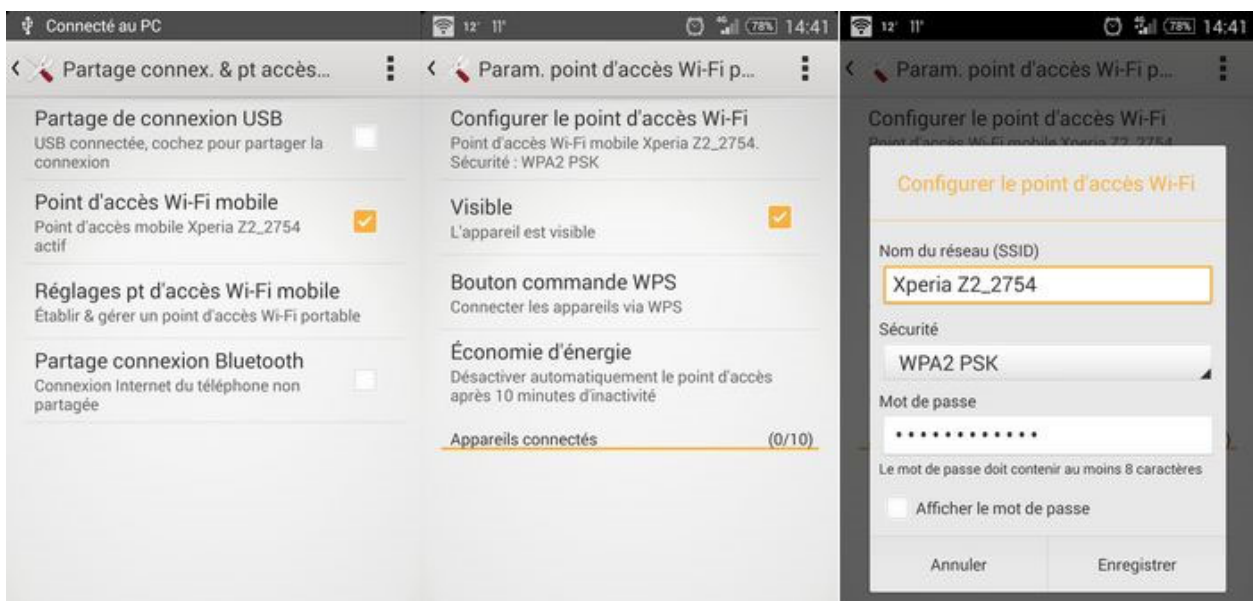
Connecté au PC

Partage connex. & pt accès...

Partage de connexion USB
USB connectée, cochez pour partager la connexion

Point d'accès Wi-Fi mobile
Point d'accès mobile Xperia Z2_2754 actif

Réglages pt d'accès Wi-Fi mobile
Établir & gérer un point d'accès Wi-Fi portable

Partage connexion Bluetooth
Connexion Internet du téléphone non partagée

12' 11' 78% 14:41

Param. point d'accès Wi-Fi p...

Configurer le point d'accès Wi-Fi
Point d'accès Wi-Fi mobile Xperia Z2_2754. Sécurité : WPA2 PSK

Visible
L'appareil est visible

Bouton commande WPS
Connecter les appareils via WPS

Économie d'énergie
Désactiver automatiquement le point d'accès après 10 minutes d'inactivité

Appareils connectés (0/10)

12' 11' 78% 14:41

Param. point d'accès Wi-Fi p...

Configurer le point d'accès Wi-Fi
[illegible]

Configurer le point d'accès Wi-Fi

Nom du réseau (SSID)
Xperia Z2_2754

Sécurité
WPA2 PSK

Mot de passe
•••••••••••••
Le mot de passe doit contenir au moins 8 caractères

Afficher le mot de passe

Annuler
Enregistrer